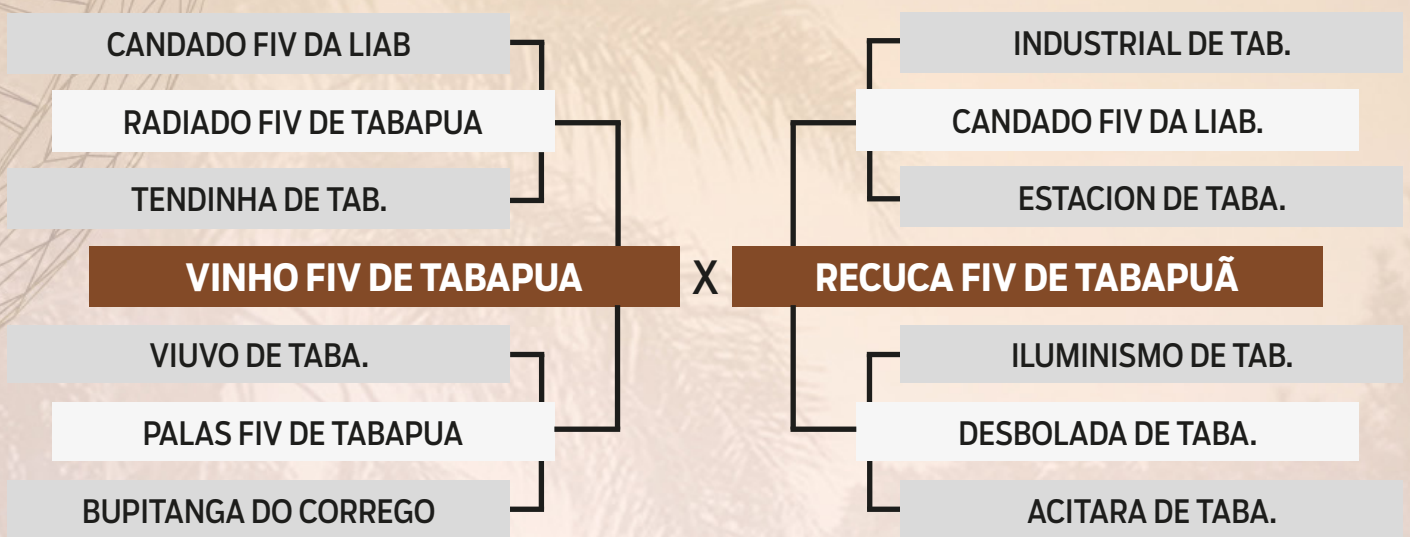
CANDADO FIV DA LIAB

RADIADO FIV DE TABAPUA

TENDINHA DE TAB.

VINHO FIV DE TABAPUA

VIUVO DE TABA.

PALAS FIV DE TABAPUA

BUPITANGA DO CORREGO

X

INDUSTRIAL DE TAB.

CANDADO FIV DA LIAB.

ESTACION DE TABA.

RECUCA FIV DE TABAPUÃ

ILUMINISMO DE TAB.

DESBOLADA DE TABA.

ACITARA DE TABA.